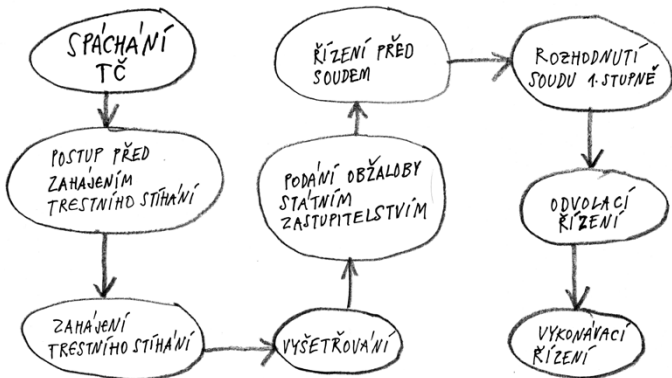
SPÁCHÁNÍ TČ

POSTUP PŘED ZAHÁJENÍM TRESTNÍHO STÍHÁNÍ

ZAHÁJENÍ TRESTNÍHO STÍHÁNÍ

VYŠETŘOVÁNÍ

PODÁNÍ OBŽALOBY STÁTNÍM ZASTUPITELSTVÍM

ŘÍZENÍ PŘED SOUDEM

ROZHODNUTÍ SOUDU 1. STUPNĚ

ODVOLACÍ ŘÍZENÍ

VYKONÁVACÍ ŘÍZENÍ